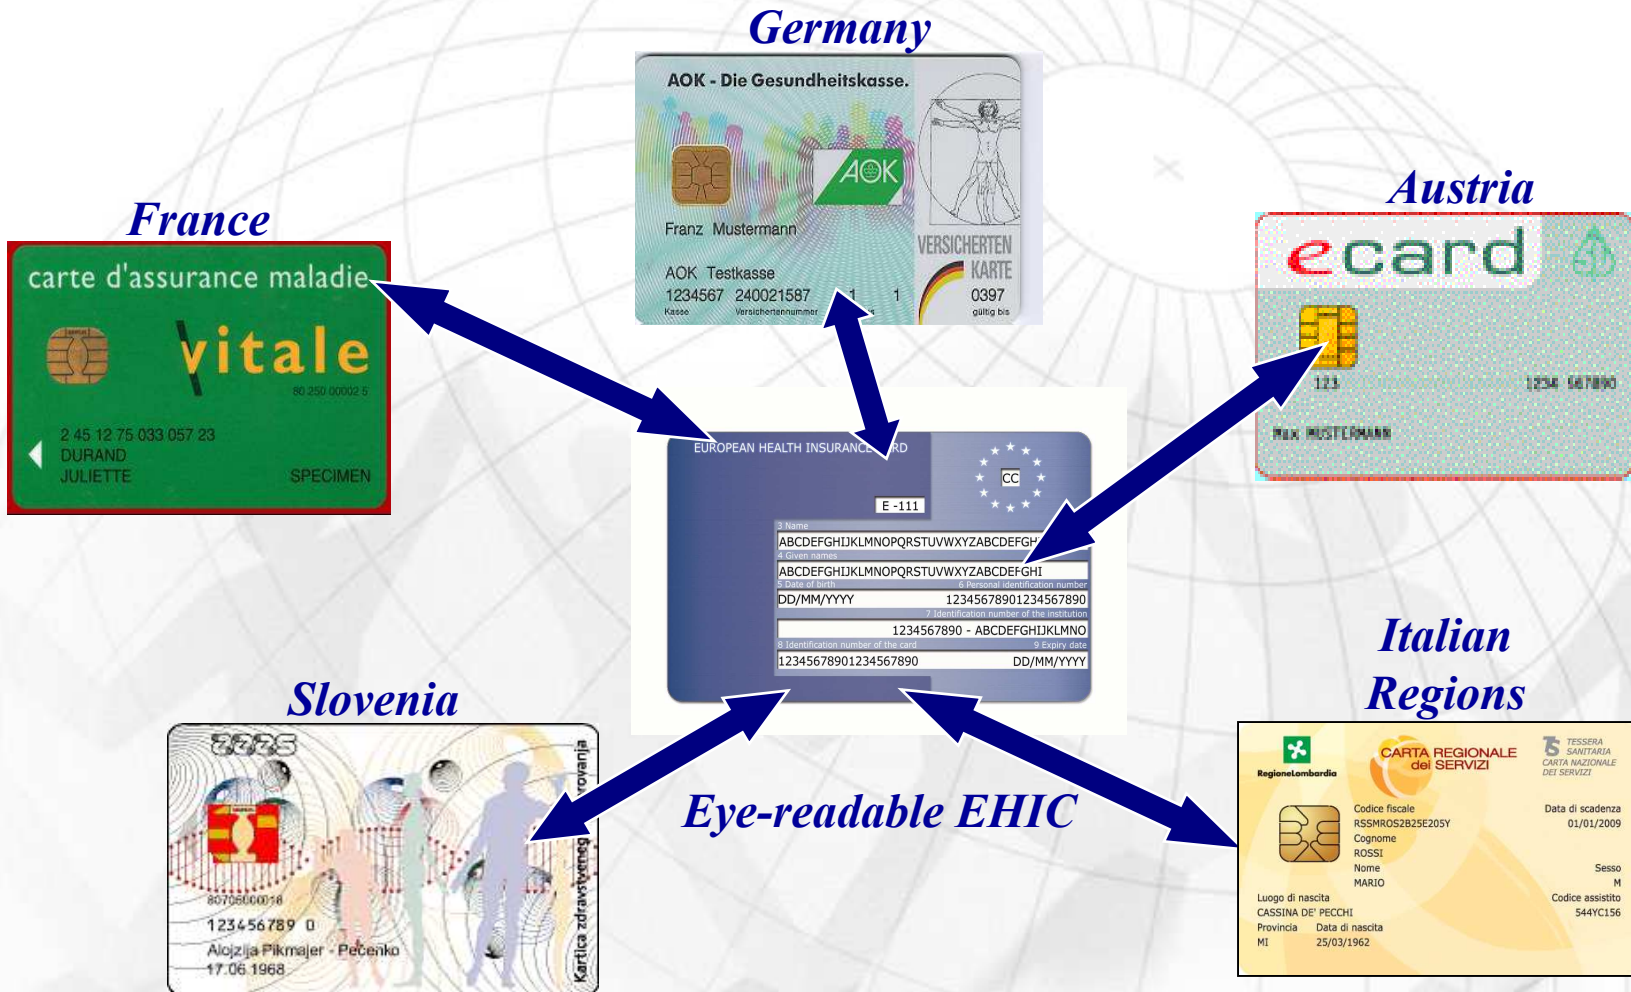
Germany

AOK - Die Gesundheitskasse.

AOK

Franz Mustermann

AOK Testkasse
1234567 240021587 1 1
Kasse Versichertennummer

VERSICHERTEN KARTE
0397
gültig bis

France

carte d'assurance maladie

vitale

80 250 00002 5

2 45 12 75 033 057 23
DURAND
JULIETTE
SPECIMEN

Austria

ecard

123
1234 567890
Max MUSTERMANN

EUROPEAN HEALTH INSURANCE CARD

CC

E -111

3 Name
ABCDEFGHIJKLMNOPQRSTUVWXYZABCDEFGHI
4 Given names
ABCDEFGHIJKLMNOPQRSTUVWXYZABCDEFGHI
5 Date of birth
6 Personal identification number
DD/MM/YYYY
12345678901234567890
7 Identification number of the institution
1234567890 - ABCDEFGHIJKLMNO
8 Identification number of the card
9 Expiry date
12345678901234567890
DD/MM/YYYY

Italian Regions

Slovenia

ZZZS

80705000018
123456789 0
Alojzija Pikmajer - Pečenko
17.06.1968

Kartica zdravstvenega zavarovanja

Eye-readable EHIC

RegioneLombardia

CARTA REGIONALE dei SERVIZI

TESSERA SANITARIA
CARTA NAZIONALE DEI SERVIZI

Codice fiscale
RSSMRO52B25E205Y
Cognome
ROSSI
Nome
MARIO

Data di scadenza
01/01/2009

Sesso
M

Luogo di nascita
CASSINA DE' PECCHI
Provincia
MI
Data di nascita
25/03/1962

Codice assistito
544YC156